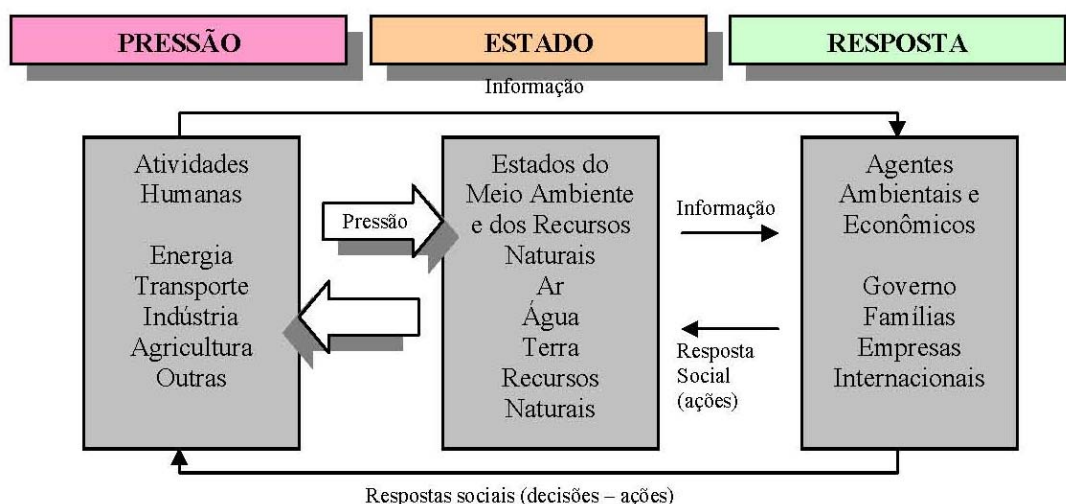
PRESSÃO

ESTADO

RESPOSTA

Informação

Atividades Humanas

Energia
Transporte
Indústria
Agricultura
Outras

Pressão

Estados do Meio Ambiente e dos Recursos Naturais
Ar
Água
Terra
Recursos Naturais

Informação

Resposta Social (ações)

Agentes Ambientais e Econômicos

Governo
Famílias
Empresas
Internacionais

Respostas sociais (decisões – ações)